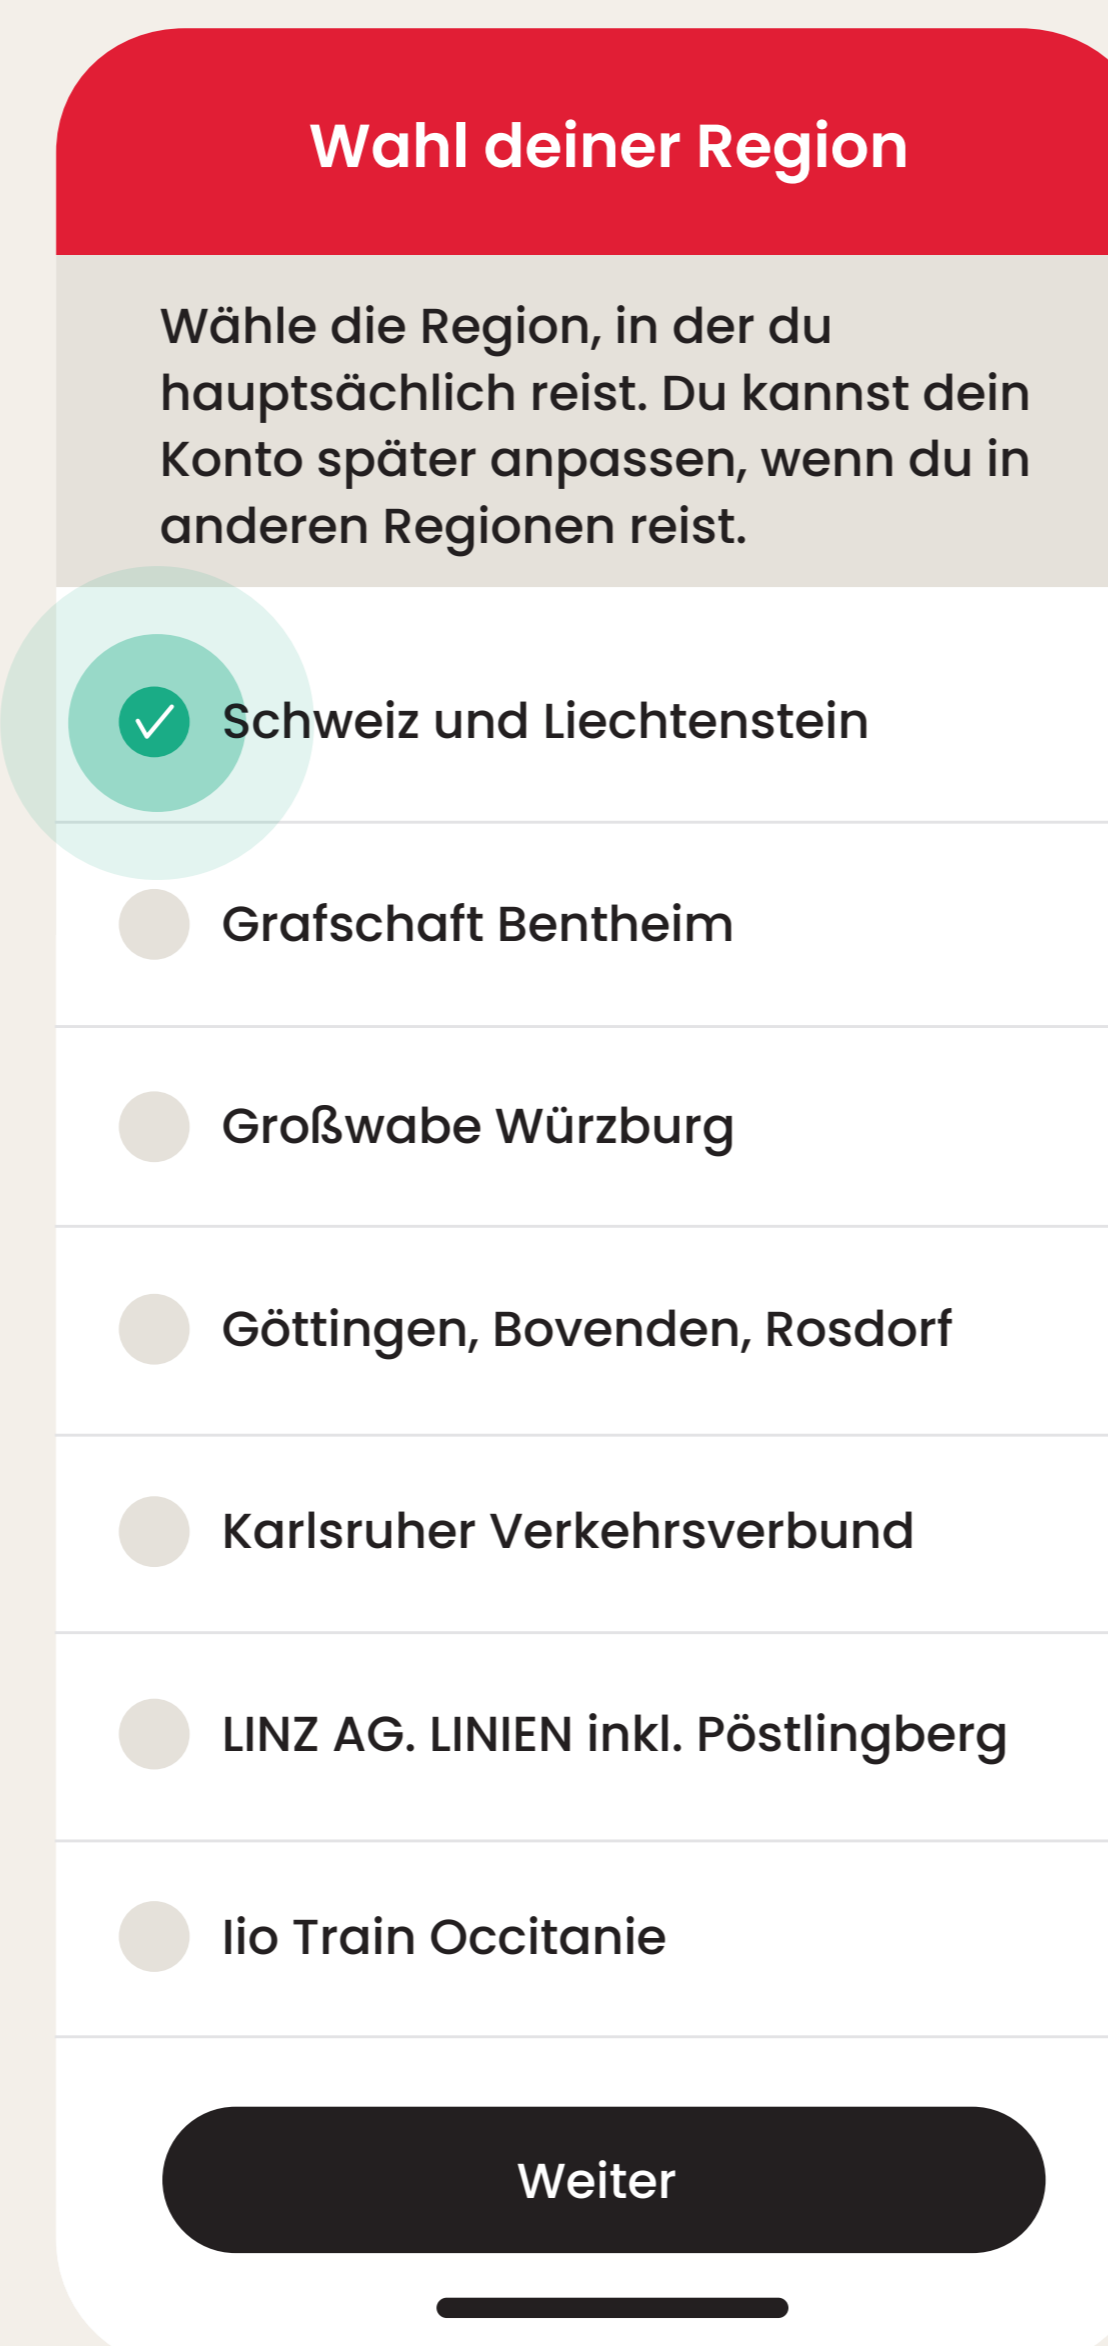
Wahl deiner Region

Wähle die Region, in der du hauptsächlich reist. Du kannst dein Konto später anpassen, wenn du in anderen Regionen reist.

Schweiz und Liechtenstein

Grafschaft Bentheim

Großwabe Würzburg

Göttingen, Bovenden, Rosdorf

Karlsruher Verkehrsverbund

LINZ AG. LINIEN inkl. Pöstlingberg

lio Train Occitanie

Weiter